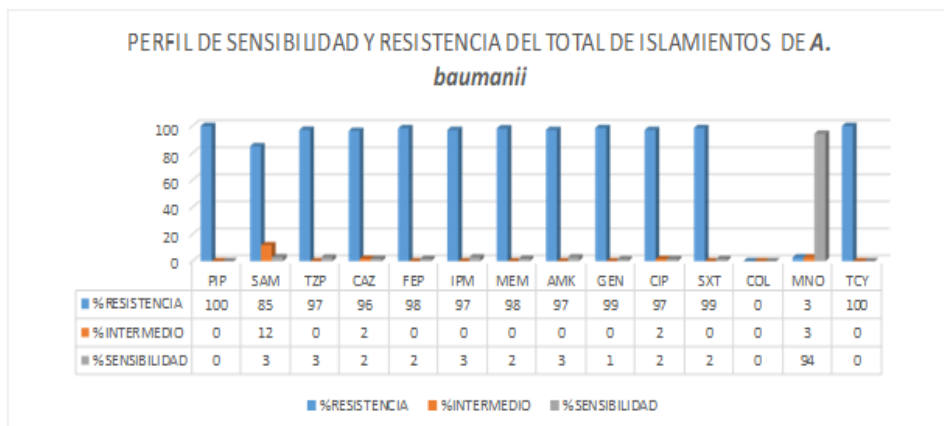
PERFIL DE SENSIBILIDAD Y RESISTENCIA DEL TOTAL DE ISLAMIENTOS DE ***A. baumanii***

100
80
60
40
20
0

| | PIP | SAM | TZP | CAZ | FEP | IPM | MEM | AMK | GEN | CIP | SXT | COL | MNO | TCY |
|---|---|---|---|---|---|---|---|---|---|---|---|---|---|---|
| %RESISTENCIA | 100 | 85 | 97 | 96 | 98 | 97 | 98 | 97 | 99 | 97 | 99 | 0 | 3 | 100 |
| %INTERMEDIO | 0 | 12 | 0 | 2 | 0 | 0 | 0 | 0 | 0 | 2 | 0 | 0 | 3 | 0 |
| %SENSIBILIDAD | 0 | 3 | 3 | 2 | 2 | 3 | 2 | 3 | 1 | 2 | 2 | 0 | 94 | 0 |

%RESISTENCIA %INTERMEDIO %SENSIBILIDAD